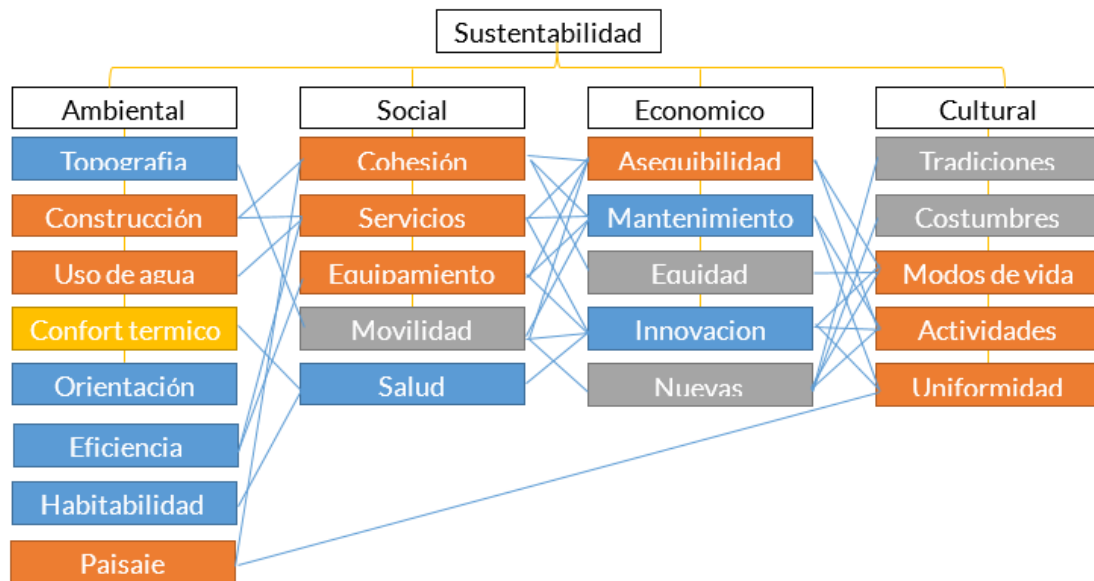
Sustentabilidad

Ambiental

Topografia

Construcción

Uso de agua

Confort termico

Orientación

Eficiencia

Habitabilidad

Paisaje

Social

Cohesión

Servicios

Equipamiento

Movilidad

Salud

Economico

Asequibilidad

Mantenimiento

Equidad

Innovacion

Nuevas

Cultural

Tradiciones

Costumbres

Modos de vida

Actividades

Uniformidad